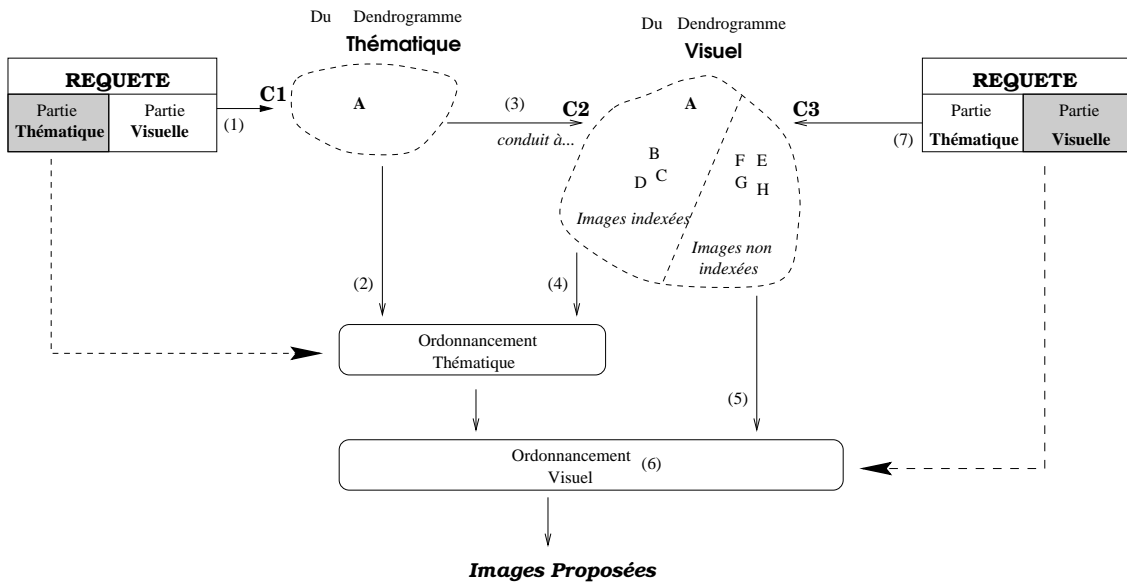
Du Dendrogramme
Thématique

Du Dendrogramme
Visuel

REQUETE

| Partie Thématique | Partie Visuelle |
|---|---|

(1)

C1

A

(3)

conduit à...

C2

A

B

D C

F E

G H

Images indexées

Images non indexées

C3

(7)

REQUETE

| Partie Thématique | Partie Visuelle |
|---|---|

(2)

(4)

Ordonnancement Thématique

(5)

Ordonnancement Visuel

(6)

Images Proposées